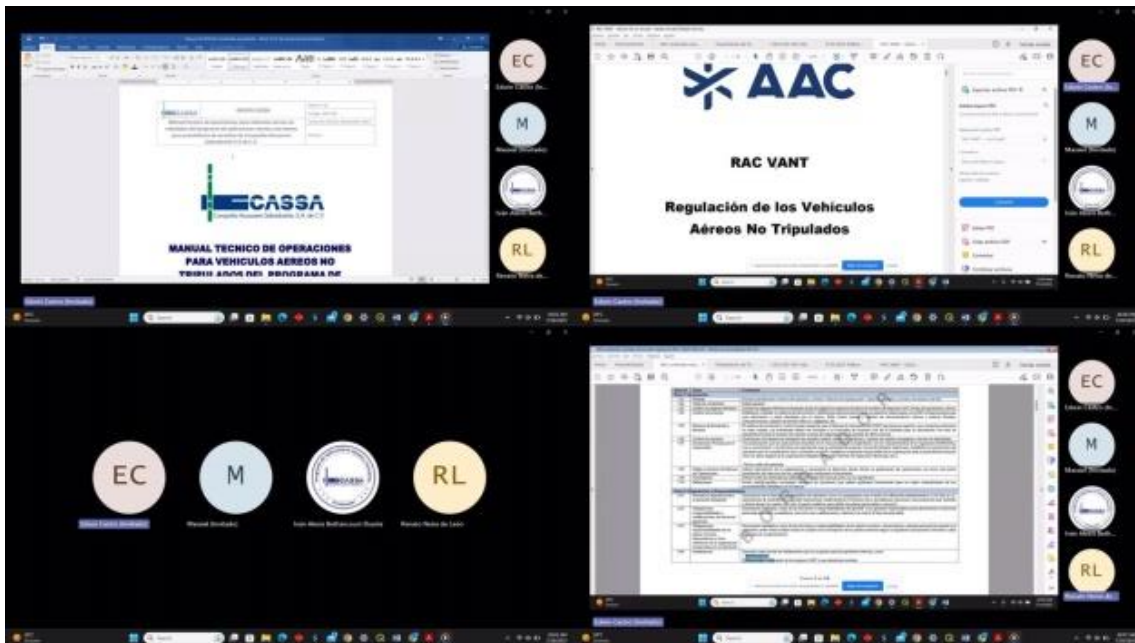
EC

M

RL

CASSA
Compañía Azucarera Salvadoreña, S.A. de C.V.

MANUAL TECNICO DE OPERACIONES PARA VEHICULOS AEREOS NO TRIPULADOS DEL PROGRAMA DE

AAC

RAC VANT

Regulación de los Vehículos Aéreos No Tripulados

EC

M

RL

EC

M

RL

EC

M

RL